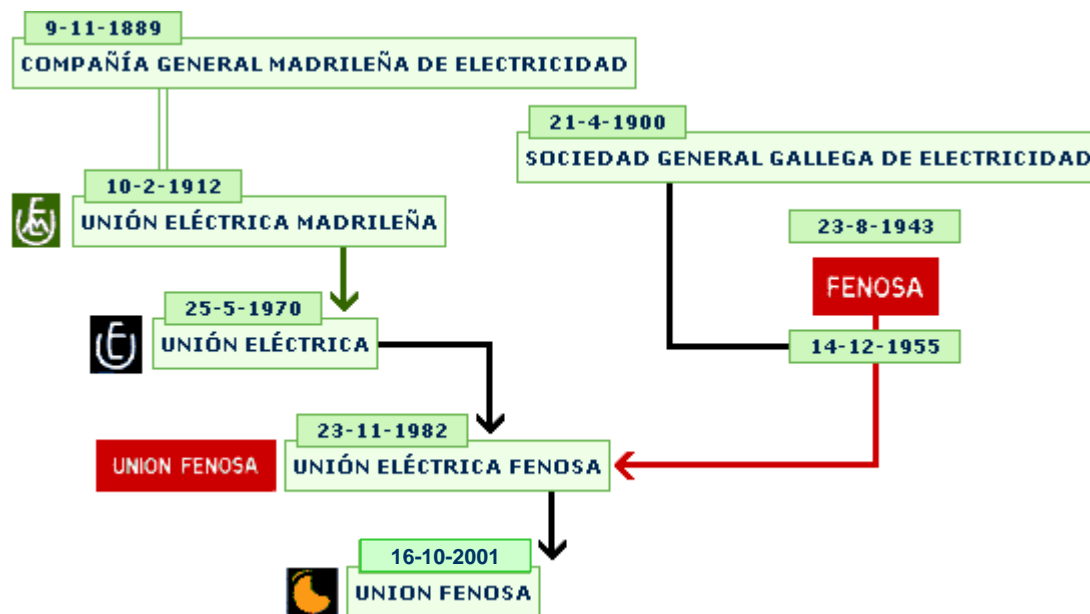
9-11-1889
COMPAÑÍA GENERAL MADRILEÑA DE ELECTRICIDAD

21-4-1900
SOCIEDAD GENERAL GALLEGA DE ELECTRICIDAD

10-2-1912
UNIÓN ELÉCTRICA MADRILEÑA

23-8-1943
FENOSA

25-5-1970
UNIÓN ELÉCTRICA

14-12-1955

23-11-1982
UNION FENOSA
UNIÓN ELÉCTRICA FENOSA

16-10-2001
UNION FENOSA